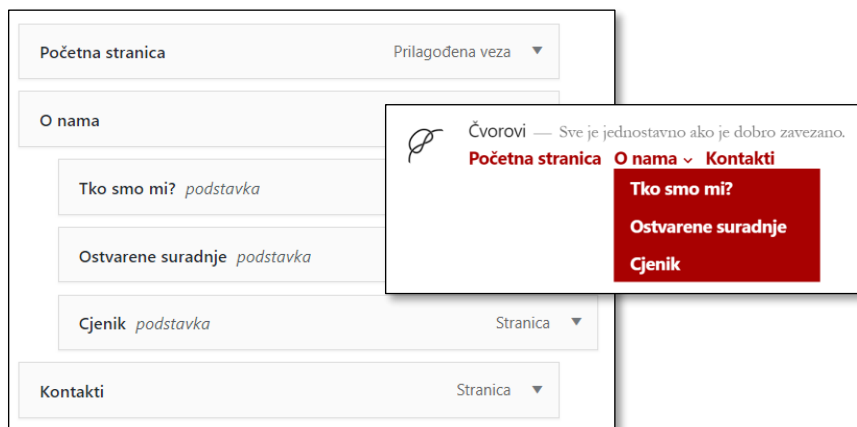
Početna stranica Prilagođena veza ▼

O nama

Tko smo mi? podstavka

Ostvarene suradnje podstavka

Cjenik podstavka Stranica ▼

Kontakti Stranica ▼

Čvorovi — Sve je jednostavno ako je dobro zavezano.

Početna stranica O nama ⌄ Kontakti

Tko smo mi?

Ostvarene suradnje

Cjenik